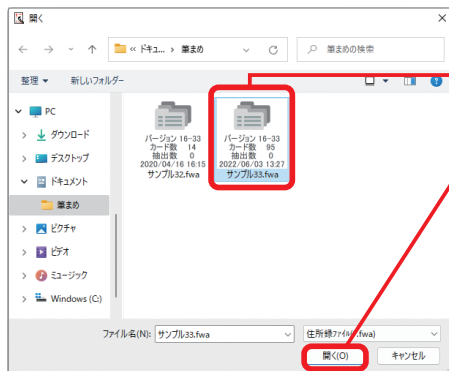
開く

« ドキュ... › 筆まめ

筆まめの検索

整理 ▾ 新しいフォルダー

PC
ダウンロード
デスクトップ
ドキュメント
筆まめ
ピクチャ
ビデオ
ミュージック
Windows (C:)

バージョン 16-33
カード数 14
抽出数 0
2020/04/16 16:15
サンプル32.fwa

バージョン 16-33
カード数 95
抽出数 0
2022/06/03 13:27
サンプル33.fwa

ファイル名(N): サンプル33.fwa

住所録ファイル(*.fwa)

開く(O)

キャンセル